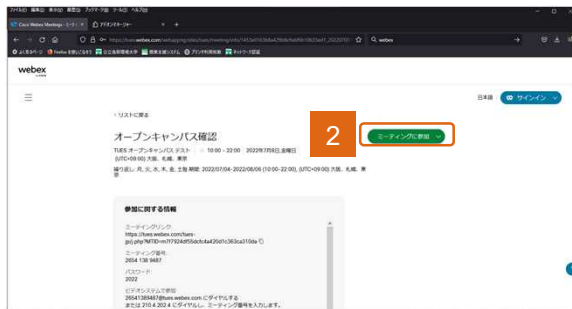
ファイル(F) 編集(E) 表示(V) 履歴(S) ブックマーク(B) ツール(T) ヘルプ(H)

Cisco Webex Meetings - ミーティ | アプリケーション | +

https://tues.webex.com/webappng/sites/tues/meeting/info/1453e9163b8a429bbcfeabf6b10625ad?_20220701

webex

よく見るページ | Firefox を使いこなそう | 東京都市大学 | 図書館システム | プリンタ利用制限 | ネットワーク認証

webex

日本語 | サインイン

< リストに戻る

オープンキャンパス確認

TUES オープンキャンパス テスト 10:00 - 22:00 2022年7月8日 金曜日 (UTC+09:00) 大阪、札幌、東京

繰り返し: 月, 火, 水, 木, 金, 土毎 期間: 2022/07/04 - 2022/08/06 (10:00 - 22:00), (UTC+09:00) 大阪、札幌、東京

2

ミーティングに参加

参加に関する情報

ミーティングリンク:
https://tues.webex.com/tues/j.php?MTID=m7f924df55dcfc4a420d1c363ca210de

ミーティング番号:
2654 138 9487

パスワード:
2022

ビデオシステムで参加
26541389487@tues.webex.com にダイヤルする
または 210.4.202.4 にダイヤルし、ミーティング番号を入力します。